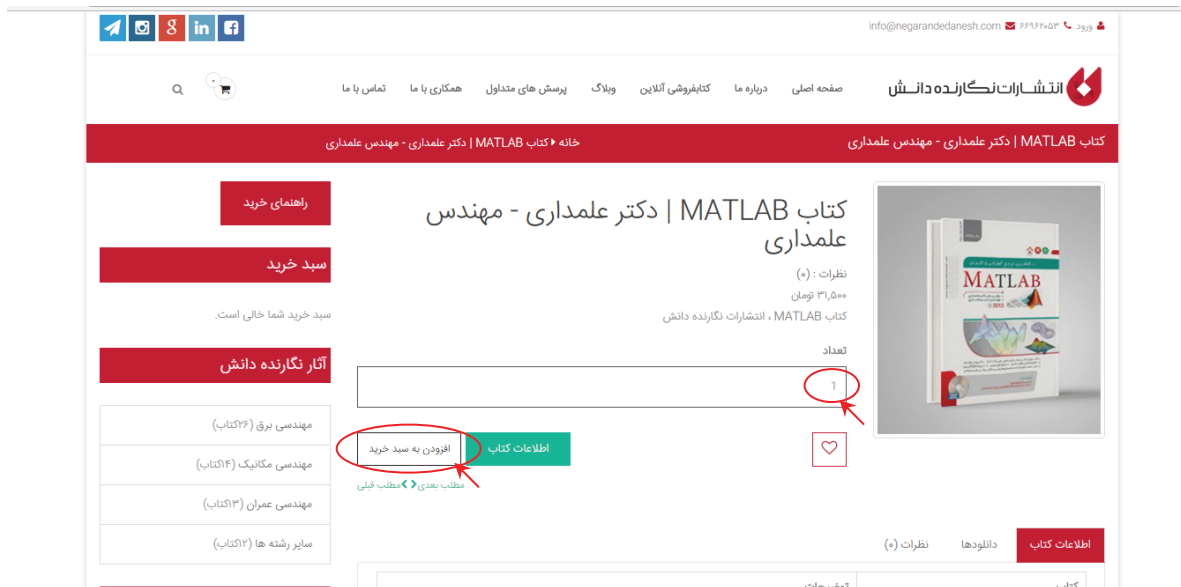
ورود ۶۶۹۶۲۰۵۳ info@negarandedanesh.com

انتشارات نگارنده دانش

صفحه اصلی درباره ما کتابفروشی آنلاین وبلاگ پرسش های متداول همکاری با ما تماس با ما

۰

کتاب MATLAB | دکتر علمداری - مهندس علمداری

خانه کتاب MATLAB | دکتر علمداری - مهندس علمداری

MATLAB

کتاب MATLAB | دکتر علمداری - مهندس علمداری

نظرات : (۰)

۳۱,۵۰۰ تومان

کتاب MATLAB ، انتشارات نگارنده دانش

تعداد

1

اطلاعات کتاب

افزودن به سبد خرید

مطلب بعدی مطلب قبلی

راهنمای خرید

سبد خرید

سبد خرید شما خالی است.

آثار نگارنده دانش

مهندسی برق (۲۶کتاب)

مهندسی مکانیک (۱۴کتاب)

مهندسی عمران (۱۳کتاب)

سایر رشته ها (۱۲کتاب)

اطلاعات کتاب دانلودها نظرات (۰)